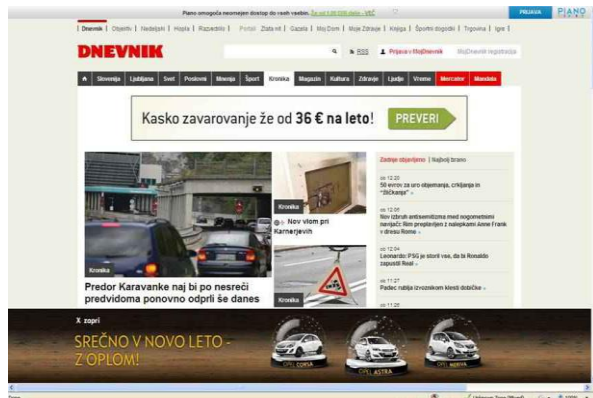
Piano omogoča neomejen dostop do vseh vsebin. Že od 1,99 EUR dalje - VEČ

PRIJAVA PIANO

| Dnevnik | Objektiv | Nedeljski | Hopla | Razvedrilo | Portal Zlata mi | Gazela | MojDom | Moje Zdravje | Knjiga | Športni dogodki | Trgovina | Igre |

DNEVNIK

RSS Prijava v MojDnevnik MojDnevnik registracija

Slovenija | Ljubljana | Svet | Poslovni | Mnenja | Šport | Kronika | Magazin | Kultura | Zdravje | Ljudje | Vreme | Mercator | Mandela

Kasko zavarovanje že od 36 € na leto! PREVERI

Kronika

Predor Karavanke naj bi po nesreči predvidoma ponovno odprli še danes

Kronika

Nov vlom pri Karnerjevih

Kronika

Zadnje objavljeno | Najbolj brano

ob 12:20
50 evrov za uro objemanja, crkljanja in "žličkanja"

ob 12:05
Nov izbruh antisemitizma med nogometnimi navijači: lilm preplavljen z nalepkami Anne Frank v dresu Rome

ob 12:04
Leonardo: PSG je storil vse, da bi Ronaldo zapustil Real

ob 11:27
Padec rublja izvozniikom klestí dobiček

ob 11:25

X zapri

SREČNO V NOVO LETO - Z OPLOM!

OPEL CORSA

OPEL ASTRA

OPEL MERIVA